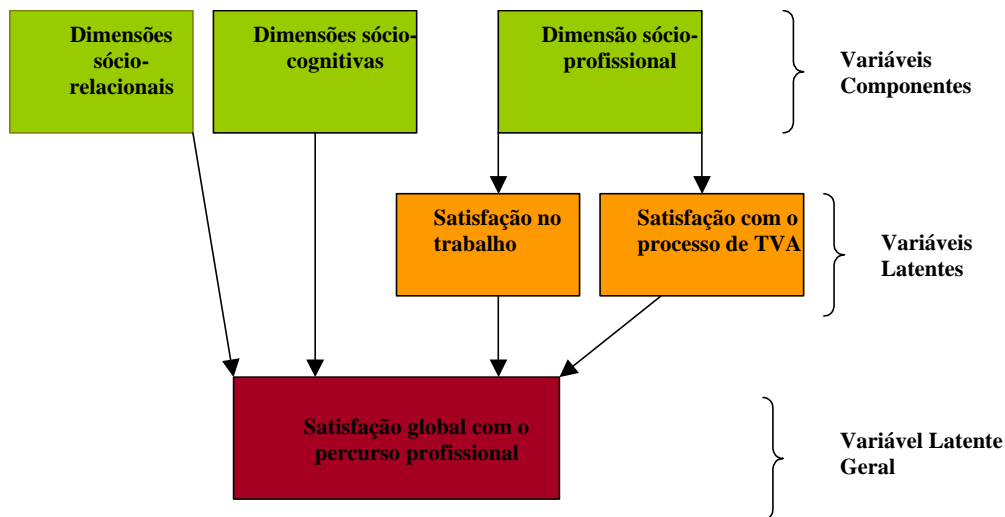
Dimensões sócio-relacionais

Dimensões sócio-cognitivas

Dimensão sócio-profissional

Variáveis Componentes

Satisfação no trabalho

Satisfação com o processo de TVA

Variáveis Latentes

Satisfação global com o percurso profissional

Variável Latente Geral